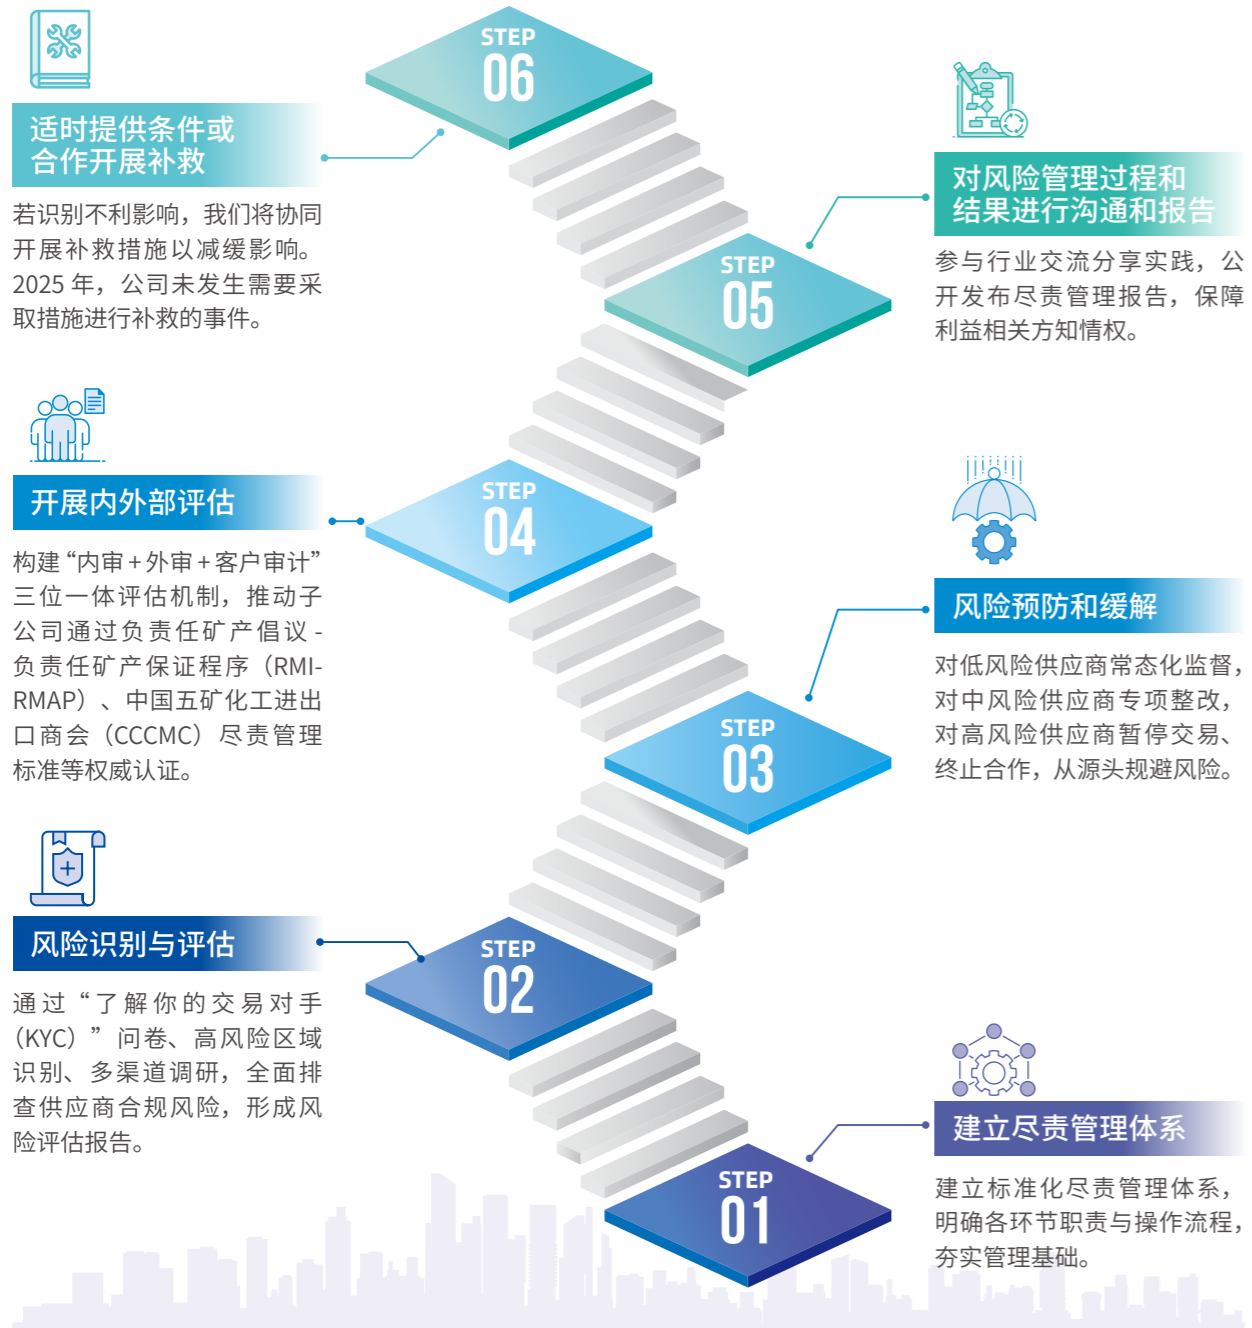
STEP
06

适时提供条件或合作开展补救

若识别不利影响，我们将协同开展补救措施以减缓影响。2025 年，公司未发生需要采取措施进行补救的事件。

对风险管理过程和结果进行沟通和报告

参与行业交流分享实践，公开发布尽责管理报告，保障利益相关方知情权。

STEP
05

开展内外部评估

STEP
04

构建“内审＋外审＋客户审计”三位一体评估机制，推动子公司通过负责任矿产倡议-负责任矿产保证程序（RMI-RMAP）、中国五矿化工进出口商会（CCCMC）尽责管理标准等权威认证。

风险预防和缓解

对低风险供应商常态化监督，对中风险供应商专项整改，对高风险供应商暂停交易、终止合作，从源头规避风险。

STEP
03

风险识别与评估

STEP
02

通过“了解你的交易对手（KYC）”问卷、高风险区域识别、多渠道调研，全面排查供应商合规风险，形成风险评估报告。

建立尽责管理体系

建立标准化尽责管理体系，明确各环节职责与操作流程，夯实管理基础。

STEP
01